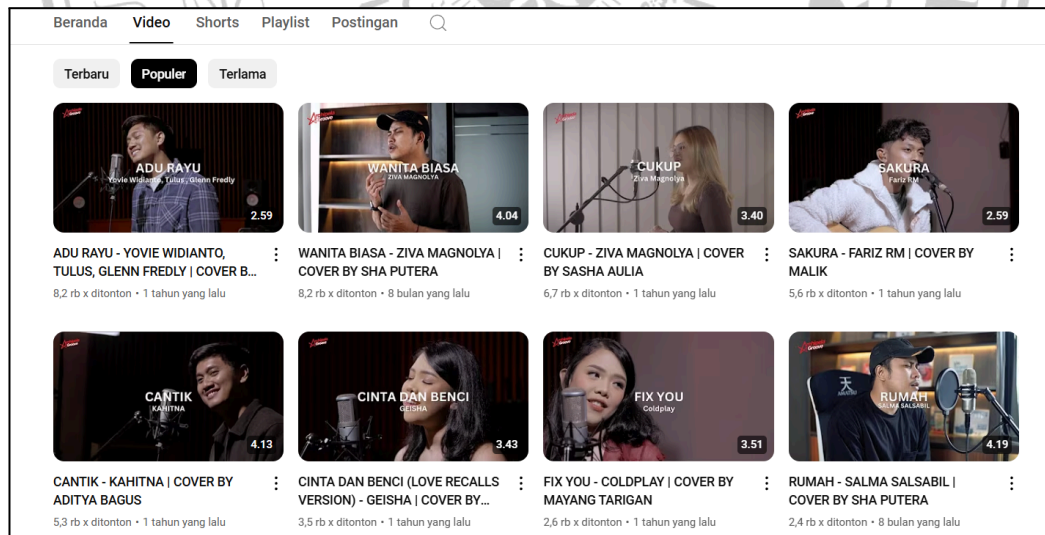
Beranda Video Shorts Playlist Postingan

Terbaru Populer Terlama

ADU RAYU
Yovie Widianto, Tulus, Glenn Fredly
2.59
ADU RAYU - YOVIE WIDIANTO, TULUS, GLENN FREDLY | COVER B...
8,2 rb x ditonton • 1 tahun yang lalu

WANITA BIASA
ZIVA MAGNOLYA
4.04
WANITA BIASA - ZIVA MAGNOLYA | COVER BY SHA PUTERA
8,2 rb x ditonton • 8 bulan yang lalu

CUKUP
Ziva Magnolya
3.40
CUKUP - ZIVA MAGNOLYA | COVER BY SASHA AULIA
6,7 rb x ditonton • 1 tahun yang lalu

SAKURA
Fariz RM
2.59
SAKURA - FARIZ RM | COVER BY MALIK
5,6 rb x ditonton • 1 tahun yang lalu

CANTIK
KAHITNA
4.13
CANTIK - KAHITNA | COVER BY ADITYA BAGUS
5,3 rb x ditonton • 1 tahun yang lalu

CINTA DAN BENCI
GEISHA
3.43
CINTA DAN BENCI (LOVE RECALLS VERSION) - GEISHA | COVER BY...
3,5 rb x ditonton • 1 tahun yang lalu

FIX YOU
Coldplay
3.51
FIX YOU - COLDPLAY | COVER BY MAYANG TARIGAN
2,6 rb x ditonton • 1 tahun yang lalu

RUMAH
SALMA SALSABIL
4.19
RUMAH - SALMA SALSABIL | COVER BY SHA PUTERA
2,4 rb x ditonton • 8 bulan yang lalu